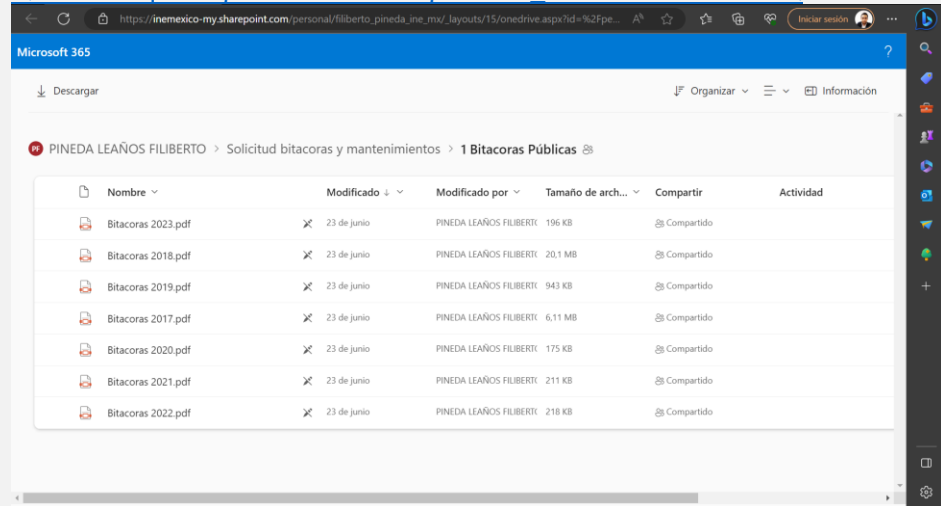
https://inemexico-my.sharepoint.com/personal/filiberto_pineda_ine_mx/_layouts/15/onedrive.aspx?id=%2Fpe...

Iniciar sesión

Microsoft 365

?

Descargar

Organizar

Información

PF PINEDA LEAÑOS FILIBERTO > Solicitud bitacoras y mantenimientos > 1 Bitacoras Públicas

| Nombre | Modificado ↓ | Modificado por | Tamaño de arch... | Compartir | Actividad |
|---|---|---|---|---|---|
| Bitacoras 2023.pdf | 23 de junio | PINEDA LEAÑOS FILIBERTO | 196 KB | Compartido | |
| Bitacoras 2018.pdf | 23 de junio | PINEDA LEAÑOS FILIBERTO | 20,1 MB | Compartido | |
| Bitacoras 2019.pdf | 23 de junio | PINEDA LEAÑOS FILIBERTO | 943 KB | Compartido | |
| Bitacoras 2017.pdf | 23 de junio | PINEDA LEAÑOS FILIBERTO | 6,11 MB | Compartido | |
| Bitacoras 2020.pdf | 23 de junio | PINEDA LEAÑOS FILIBERTO | 175 KB | Compartido | |
| Bitacoras 2021.pdf | 23 de junio | PINEDA LEAÑOS FILIBERTO | 211 KB | Compartido | |
| Bitacoras 2022.pdf | 23 de junio | PINEDA LEAÑOS FILIBERTO | 218 KB | Compartido | |